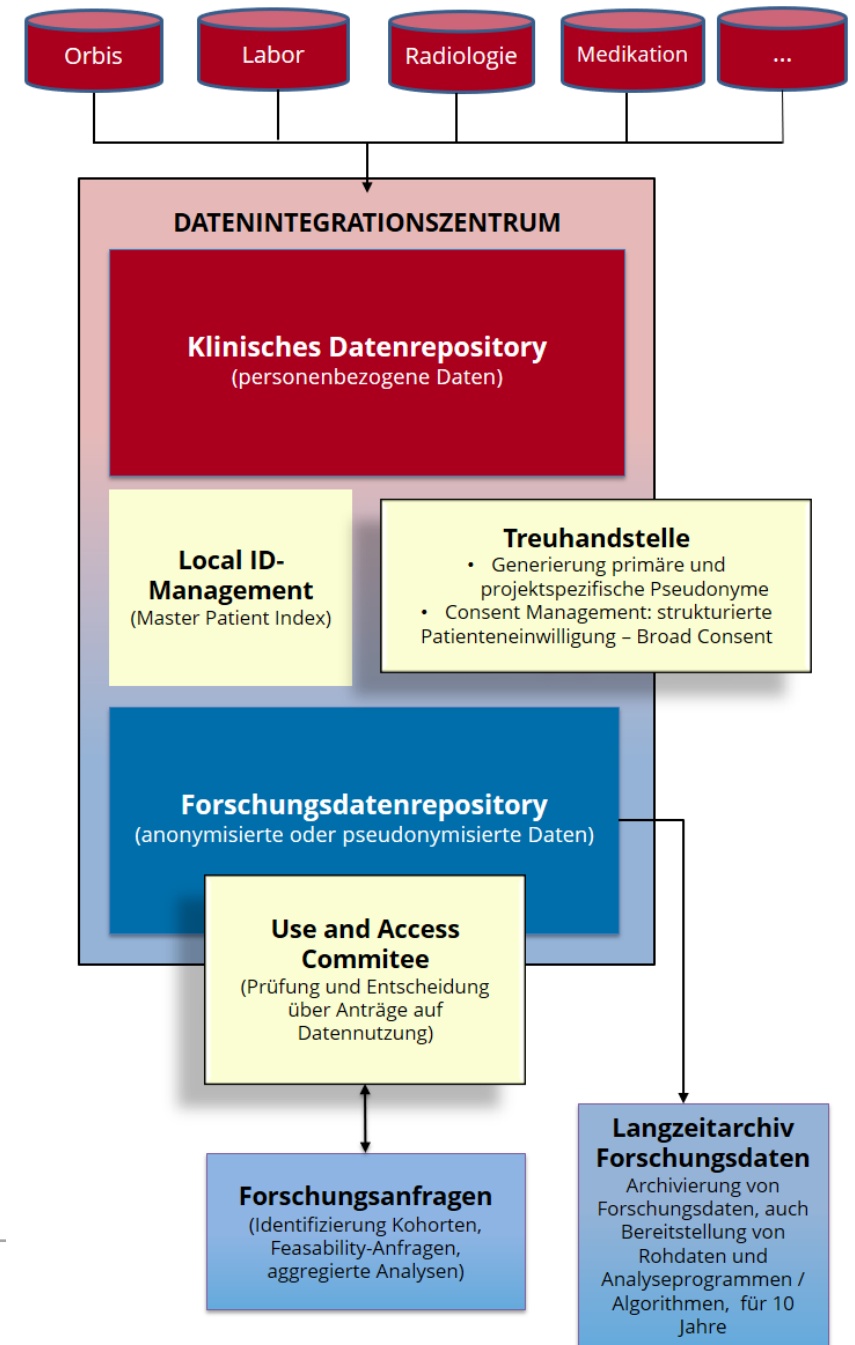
Orbis

Labor

Radiologie

Medikation

...

DATENINTEGRATIONSZENTRUM

Klinisches Datenrepository
(personenbezogene Daten)

Local ID-Management
(Master Patient Index)

Treuhandstelle
• Generierung primäre und projektspezifische Pseudonyme
• Consent Management: strukturierte Patienteneinwilligung – Broad Consent

Forschungsdatenrepository
(anonymisierte oder pseudonymisierte Daten)

Use and Access Commitee
(Prüfung und Entscheidung über Anträge auf Datennutzung)

Forschungsanfragen
(Identifizierung Kohorten, Feasability-Anfragen, aggregierte Analysen)

Langzeitarchiv Forschungsdaten
Archivierung von Forschungsdaten, auch Bereitstellung von Rohdaten und Analyseprogrammen / Algorithmen, für 10 Jahre